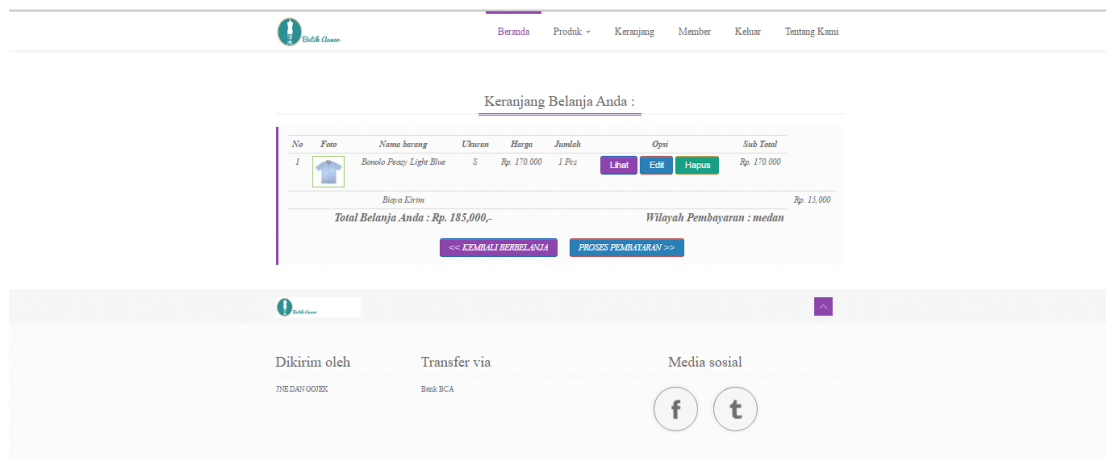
Butik Anner

Beranda Produk Keranjang Member Keluar Tentang Kami

Keranjang Belanja Anda :

| No | Foto | Nama barang | Ukuran | Harga | Jumlah | Opsi | Sub Total |
|---|---|---|---|---|---|---|---|
| 1 | | Bonolo Peazy Light Blue | S | Rp. 170.000 | 1 Pcs | Lihat Edit Hapus | Rp. 170.000 |

Biaya Kirim Rp. 15,000

Total Belanja Anda : Rp. 185,000,-

Wilayah Pembayaran : medan

<< KEMBALI BERBELANJA

PROSES PEMBAYARAN >>

Butik Anner

Dikirim oleh

JNE DAN GOJEK

Transfer via

Bank BCA

Media sosial

f t